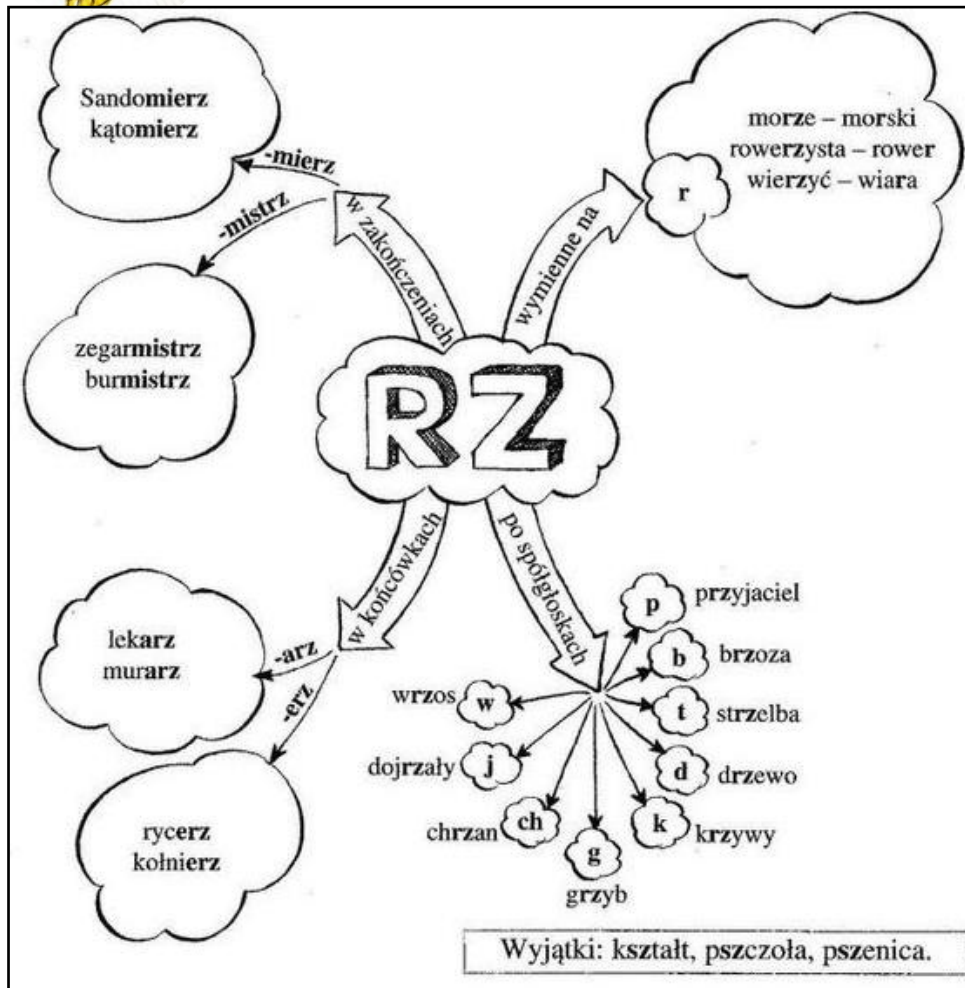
RZ

w zakończeniach

-mierz

Sandomierz
kątomierz

-mistrz

zegarmistrz
burmistrz

wymienne na

r

morze – morski
rowerzysta – rower
wierzyć – wiara

w końcówkach

-arz

lekarz
murarz

-erz

rycerz
kołnierz

po spółgłoskach

p przyjaciel
b brzoza
t strzelba
d drzewo
k krzywy
g grzyb
ch chrzan
j dojrzały
w wrzos

Wyjątki: kształt, pszczoła, pszenica.